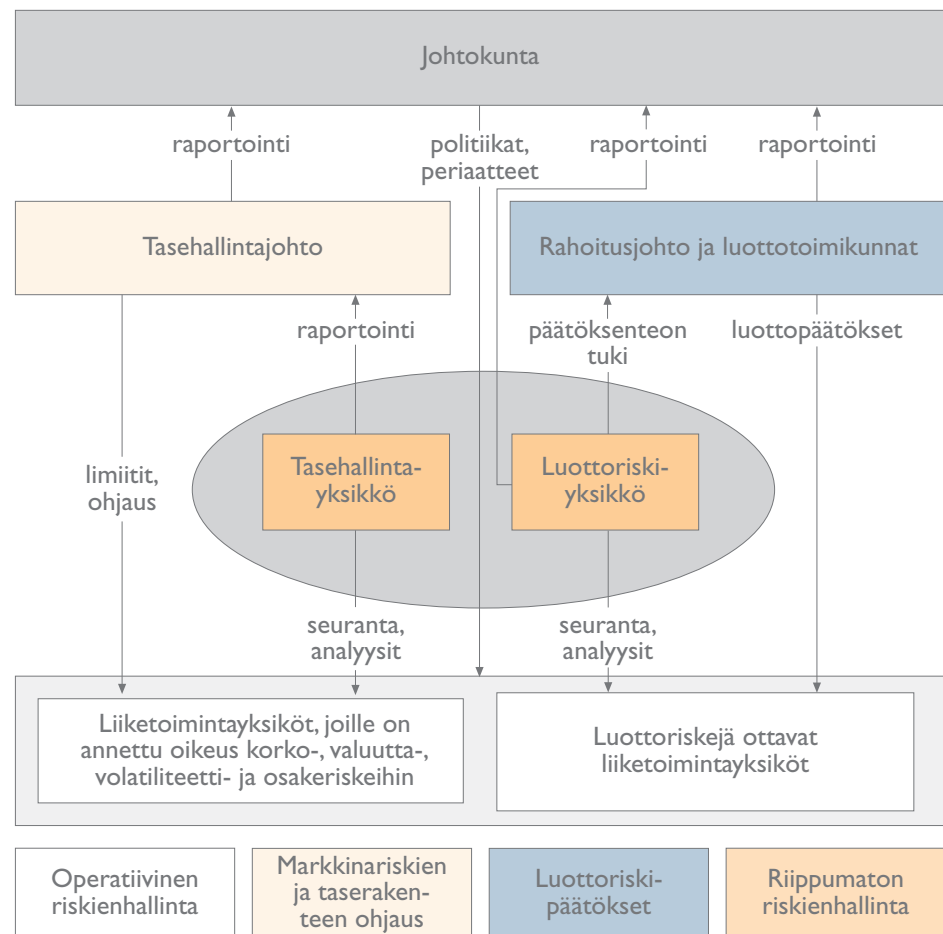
Johtokunta

raportointi

politiikat, periaatteet

raportointi

raportointi

Tasehallintajohto

Rahoitusjohto ja luottotoimikunnat

raportointi

päätöksenteon tuki

luottopäätökset

limiitit, ohjaus

Tasehallintayksikkö

Luottoriskiyksikkö

seuranta, analyysit

seuranta, analyysit

Liiketoimintayksiköt, joille on annettu oikeus korko-, valuutta-, volatiliteetti- ja osakeriskeihin

Luottoriskejä ottavat liiketoimintayksiköt

Operatiivinen riskienhallinta

Markkinariskien ja taserakenteen ohjaus

Luottoriskipäätökset

Riippumaton riskienhallinta